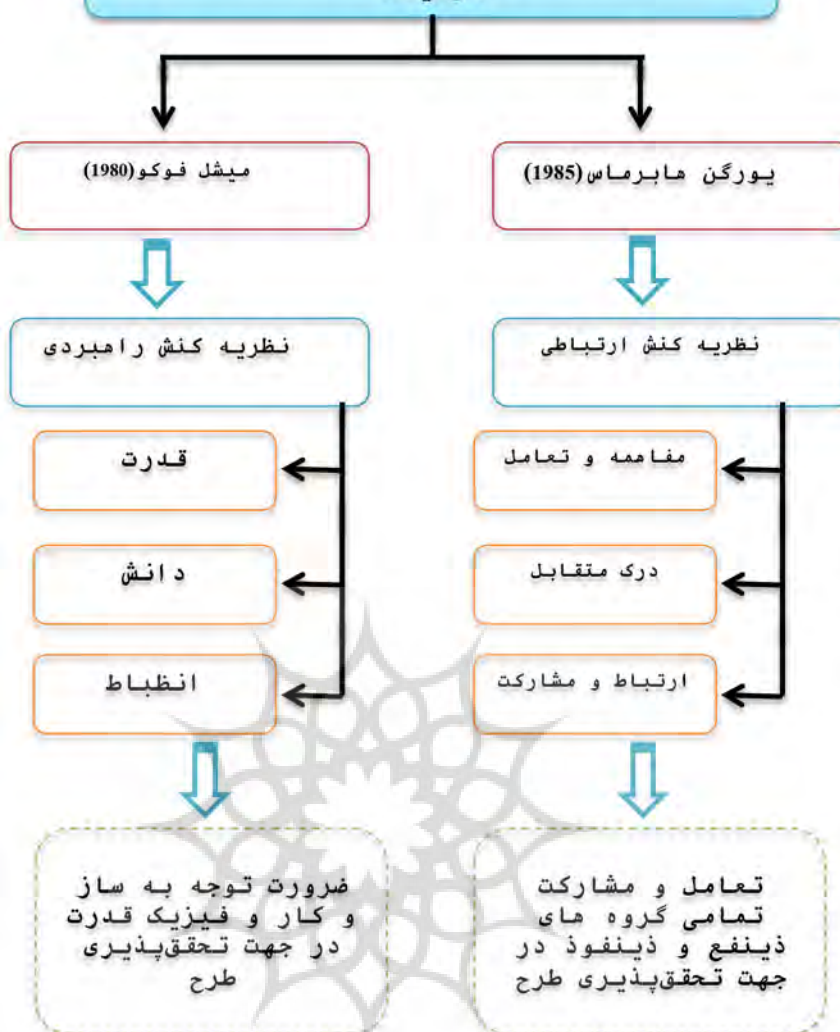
یورگن هابرماس(1985)

میشل فوکو(1980)

نظریه کنش ارتباطی

نظریه کنش راهبردی

مفاهمه و تعامل

قدرت

درک متقابل

دانش

ارتباط و مشارکت

انضباط

تعامل و مشارکت تمامی گروه های ذینفع و ذینفوذ در جهت تحقق‌پذیری طرح

ضرورت توجه به ساز و کار و فیزیک قدرت در جهت تحقق‌پذیری طرح